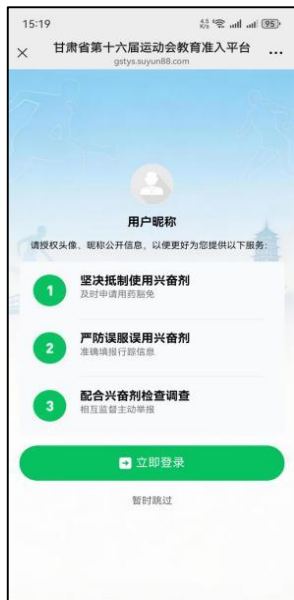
15:19 95

×

甘肃省第十六届运动会教育准入平台
gstys.suyun88.com

...

用户昵称

请授权头像、昵称公开信息，以便更好为您提供以下服务：

1 坚决抵制使用兴奋剂
及时申请用药豁免

2 严防误服误用兴奋剂
准确填报行踪信息

3 配合兴奋剂检查调查
相互监督主动举报

立即登录

暂时跳过